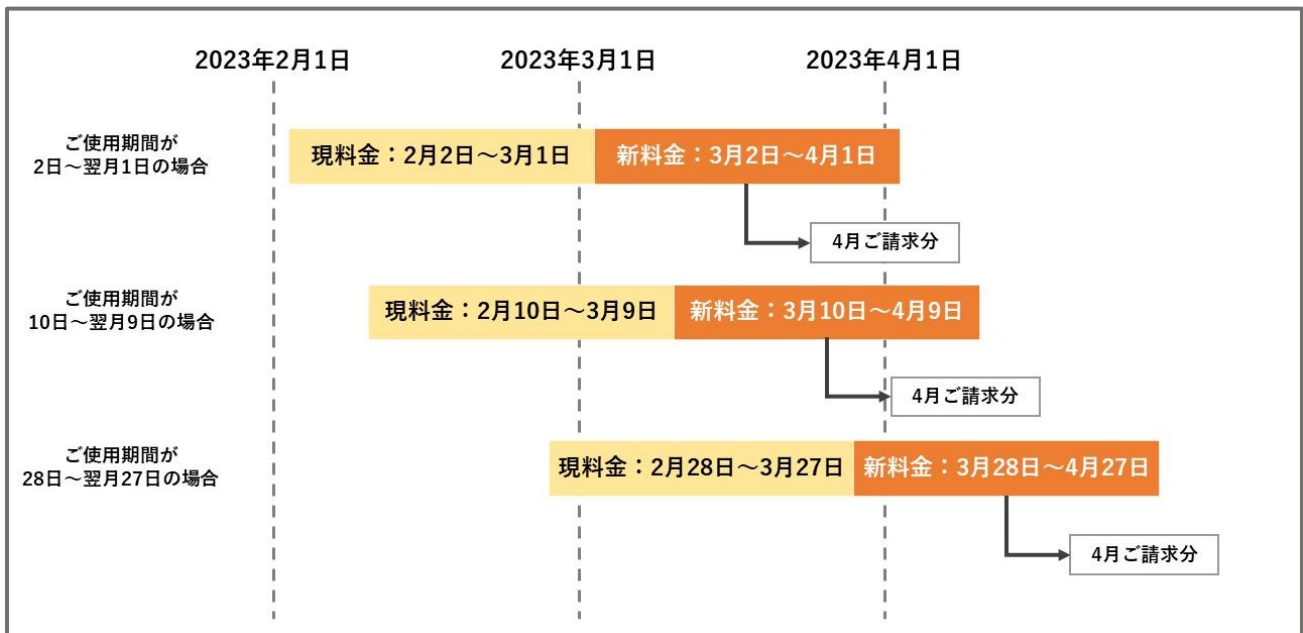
2023年2月1日

2023年3月1日

2023年4月1日

ご使用期間が
2日～翌月1日の場合

現料金：2月2日～3月1日

新料金：3月2日～4月1日

4月ご請求分

ご使用期間が
10日～翌月9日の場合

現料金：2月10日～3月9日

新料金：3月10日～4月9日

4月ご請求分

ご使用期間が
28日～翌月27日の場合

現料金：2月28日～3月27日

新料金：3月28日～4月27日

4月ご請求分